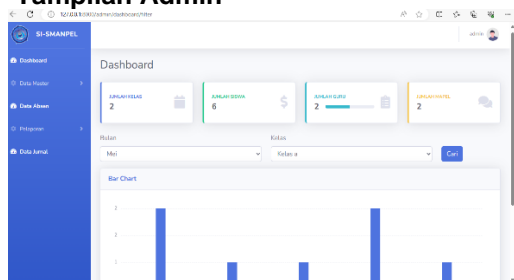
Tampilan Admin

127.0.0.1:8000/admin/dashboard/filter

SI-SMANPEL

admin

Dashboard

Data Master

Data Absen

Pelajaran

Data Jurnal

Dashboard

JUMLAH KELAS
2

JUMLAH SISWA
6

JUMLAH GURU
2

JUMLAH MAPEL
2

Bulan
Mei

Kelas
Kelas a

Cari

Bar Chart

2

1

1